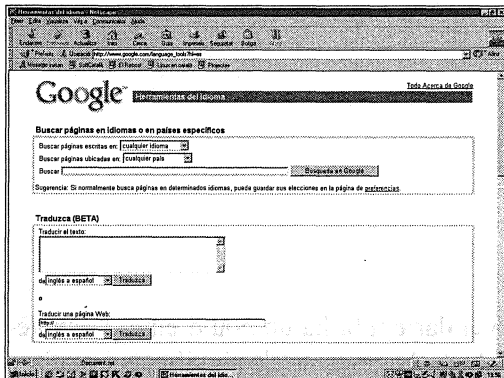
Herramientas del idioma - Netscape
Ficher Edita Visualiza Vaig a Comunicador Ajuda
Enrere Endavant Actualitza Inici Cerca Guia Imprimeix Seguretat Botiga Atura
Preferits Ubicació: http://www.google.com/language_tools?hl=es
Missatge instant. WebMail Contact People Yellow Pages Download Find Sites Channels

Google Herramientas del idioma

Todo Acerca de Google

Buscar páginas en idiomas o en países específicos

Buscar páginas escritas en: cualquier idioma
Buscar páginas ubicadas en: cualquier país
Buscar
Búsqueda en Google
Sugerencia: Si normalmente busca páginas en determinados idiomas, puede guardar sus elecciones en la página de preferencias.

Traduzca (BETA)
Traducir el texto:
de inglés a español Traducir
o
Traducir una página Web:
http://
de inglés a español Traducir

Document: fet
Inicio Herramientas del idio...